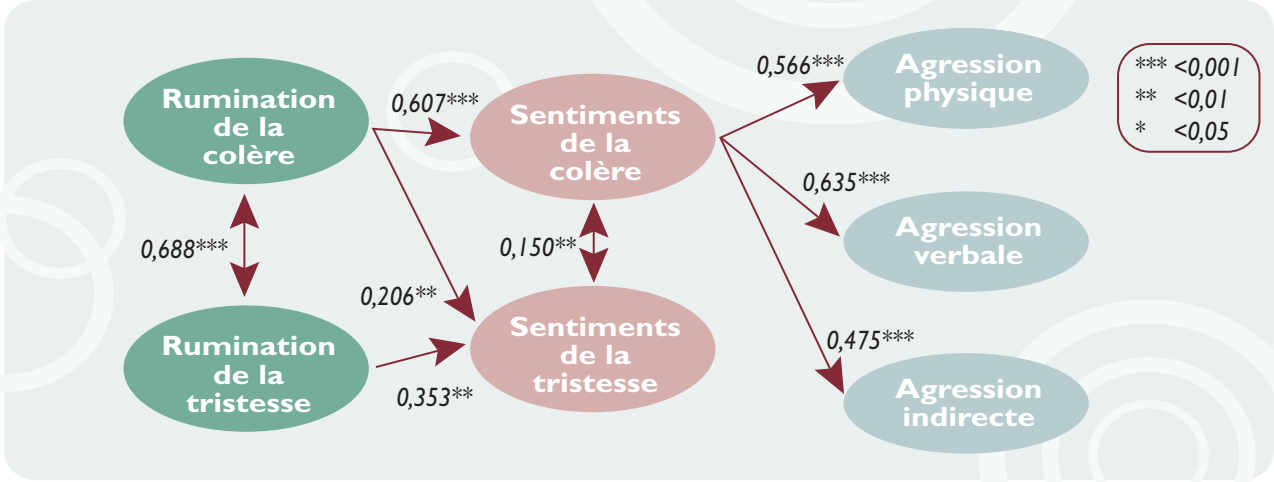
Rumination de la colère

0,607***

Sentiments de la colère

0,566***

Agression physique

*** <0,001
** <0,01
* <0,05

0,635***

Agression verbale

0,688***

0,150**

0,206**

Sentiments de la tristesse

0,475***

Rumination de la tristesse

0,353**

Agression indirecte